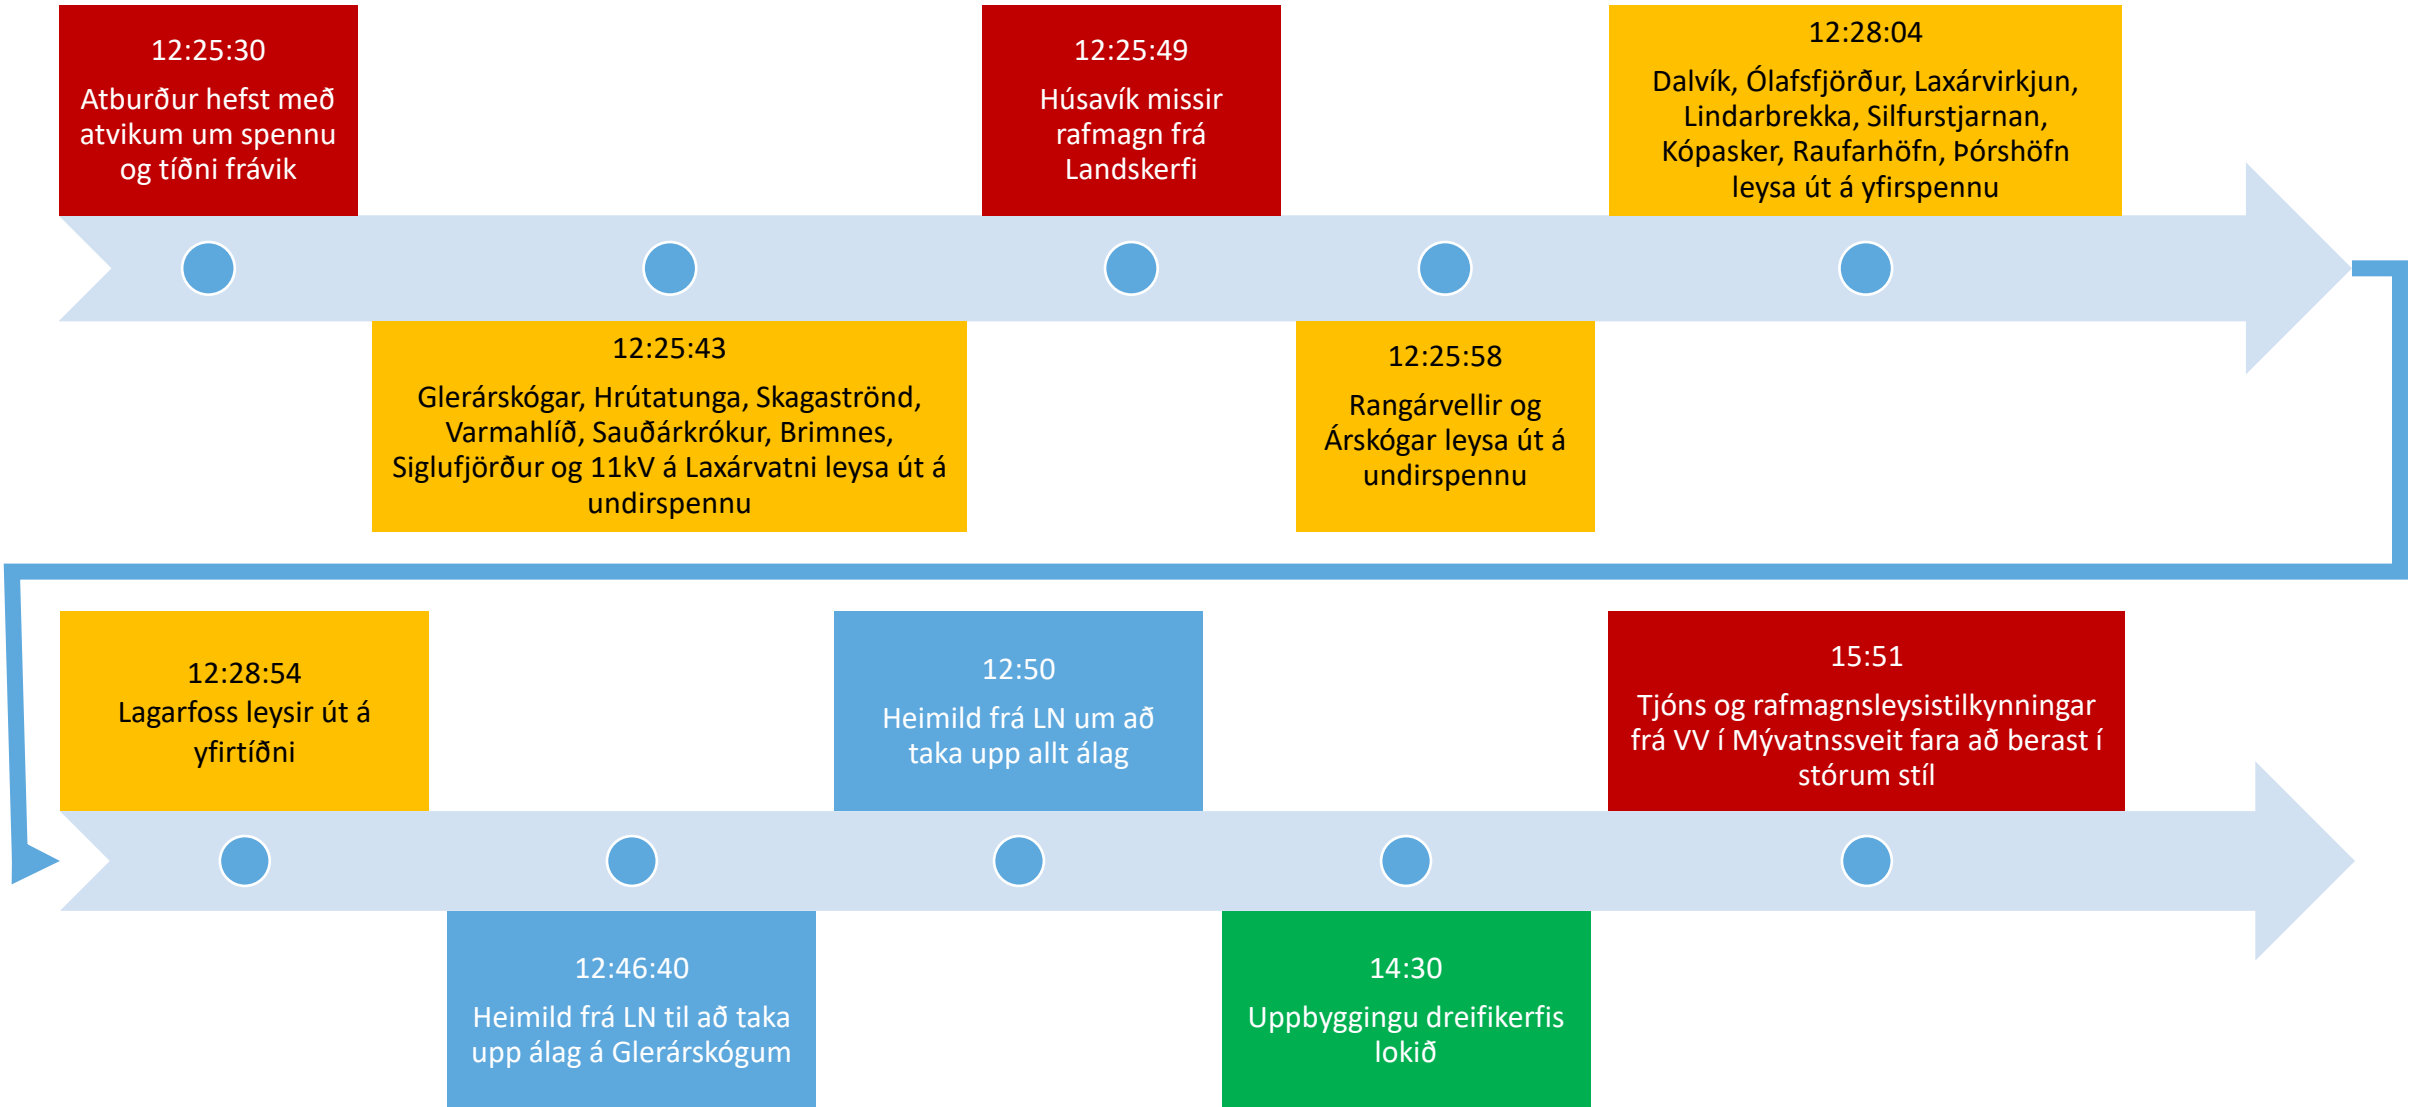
12:25:30
Atburður hefst með atvikum um spennu og tíðni frávik

12:25:43
Glerárskógar, Hrútatunga, Skagaströnd, Varmahlíð, Sauðárkrókur, Brimnes, Siglufjörður og 11kV á Laxárvatni leysa út á undirspennu

12:25:49
Húsavík missir rafmagn frá Landskerfi

12:25:58
Rangárvellir og Árskógar leysa út á undirspennu

12:28:04
Dalvík, Ólafsfjörður, Laxárvirkjun, Lindarbrekka, Silfurstjarnan, Kópasker, Raufarhöfn, Þórshöfn leysa út á yfirspennu

12:28:54
Lagarfoss leysir út á yfirtíðni

12:46:40
Heimild frá LN til að taka upp álag á Glerárskógum

12:50
Heimild frá LN um að taka upp allt álag

14:30
Uppbyggingu dreifikerfis lokið

15:51
Tjóns og rafmagnsleysistilkynningar frá VV í Mývatnssveit fara að berast í stórum stíl